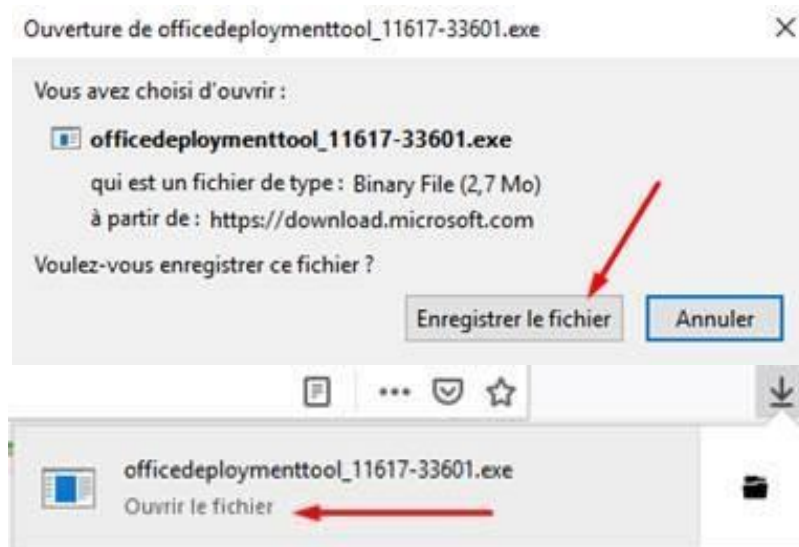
Ouverture de officedeploymenttool_11617-33601.exe

×

Vous avez choisi d'ouvrir :

officedeploymenttool_11617-33601.exe

qui est un fichier de type : Binary File (2,7 Mo)

à partir de : https://download.microsoft.com

Voulez-vous enregistrer ce fichier ?

Enregistrer le fichier

Annuler

officedeploymenttool_11617-33601.exe

Ouvrir le fichier